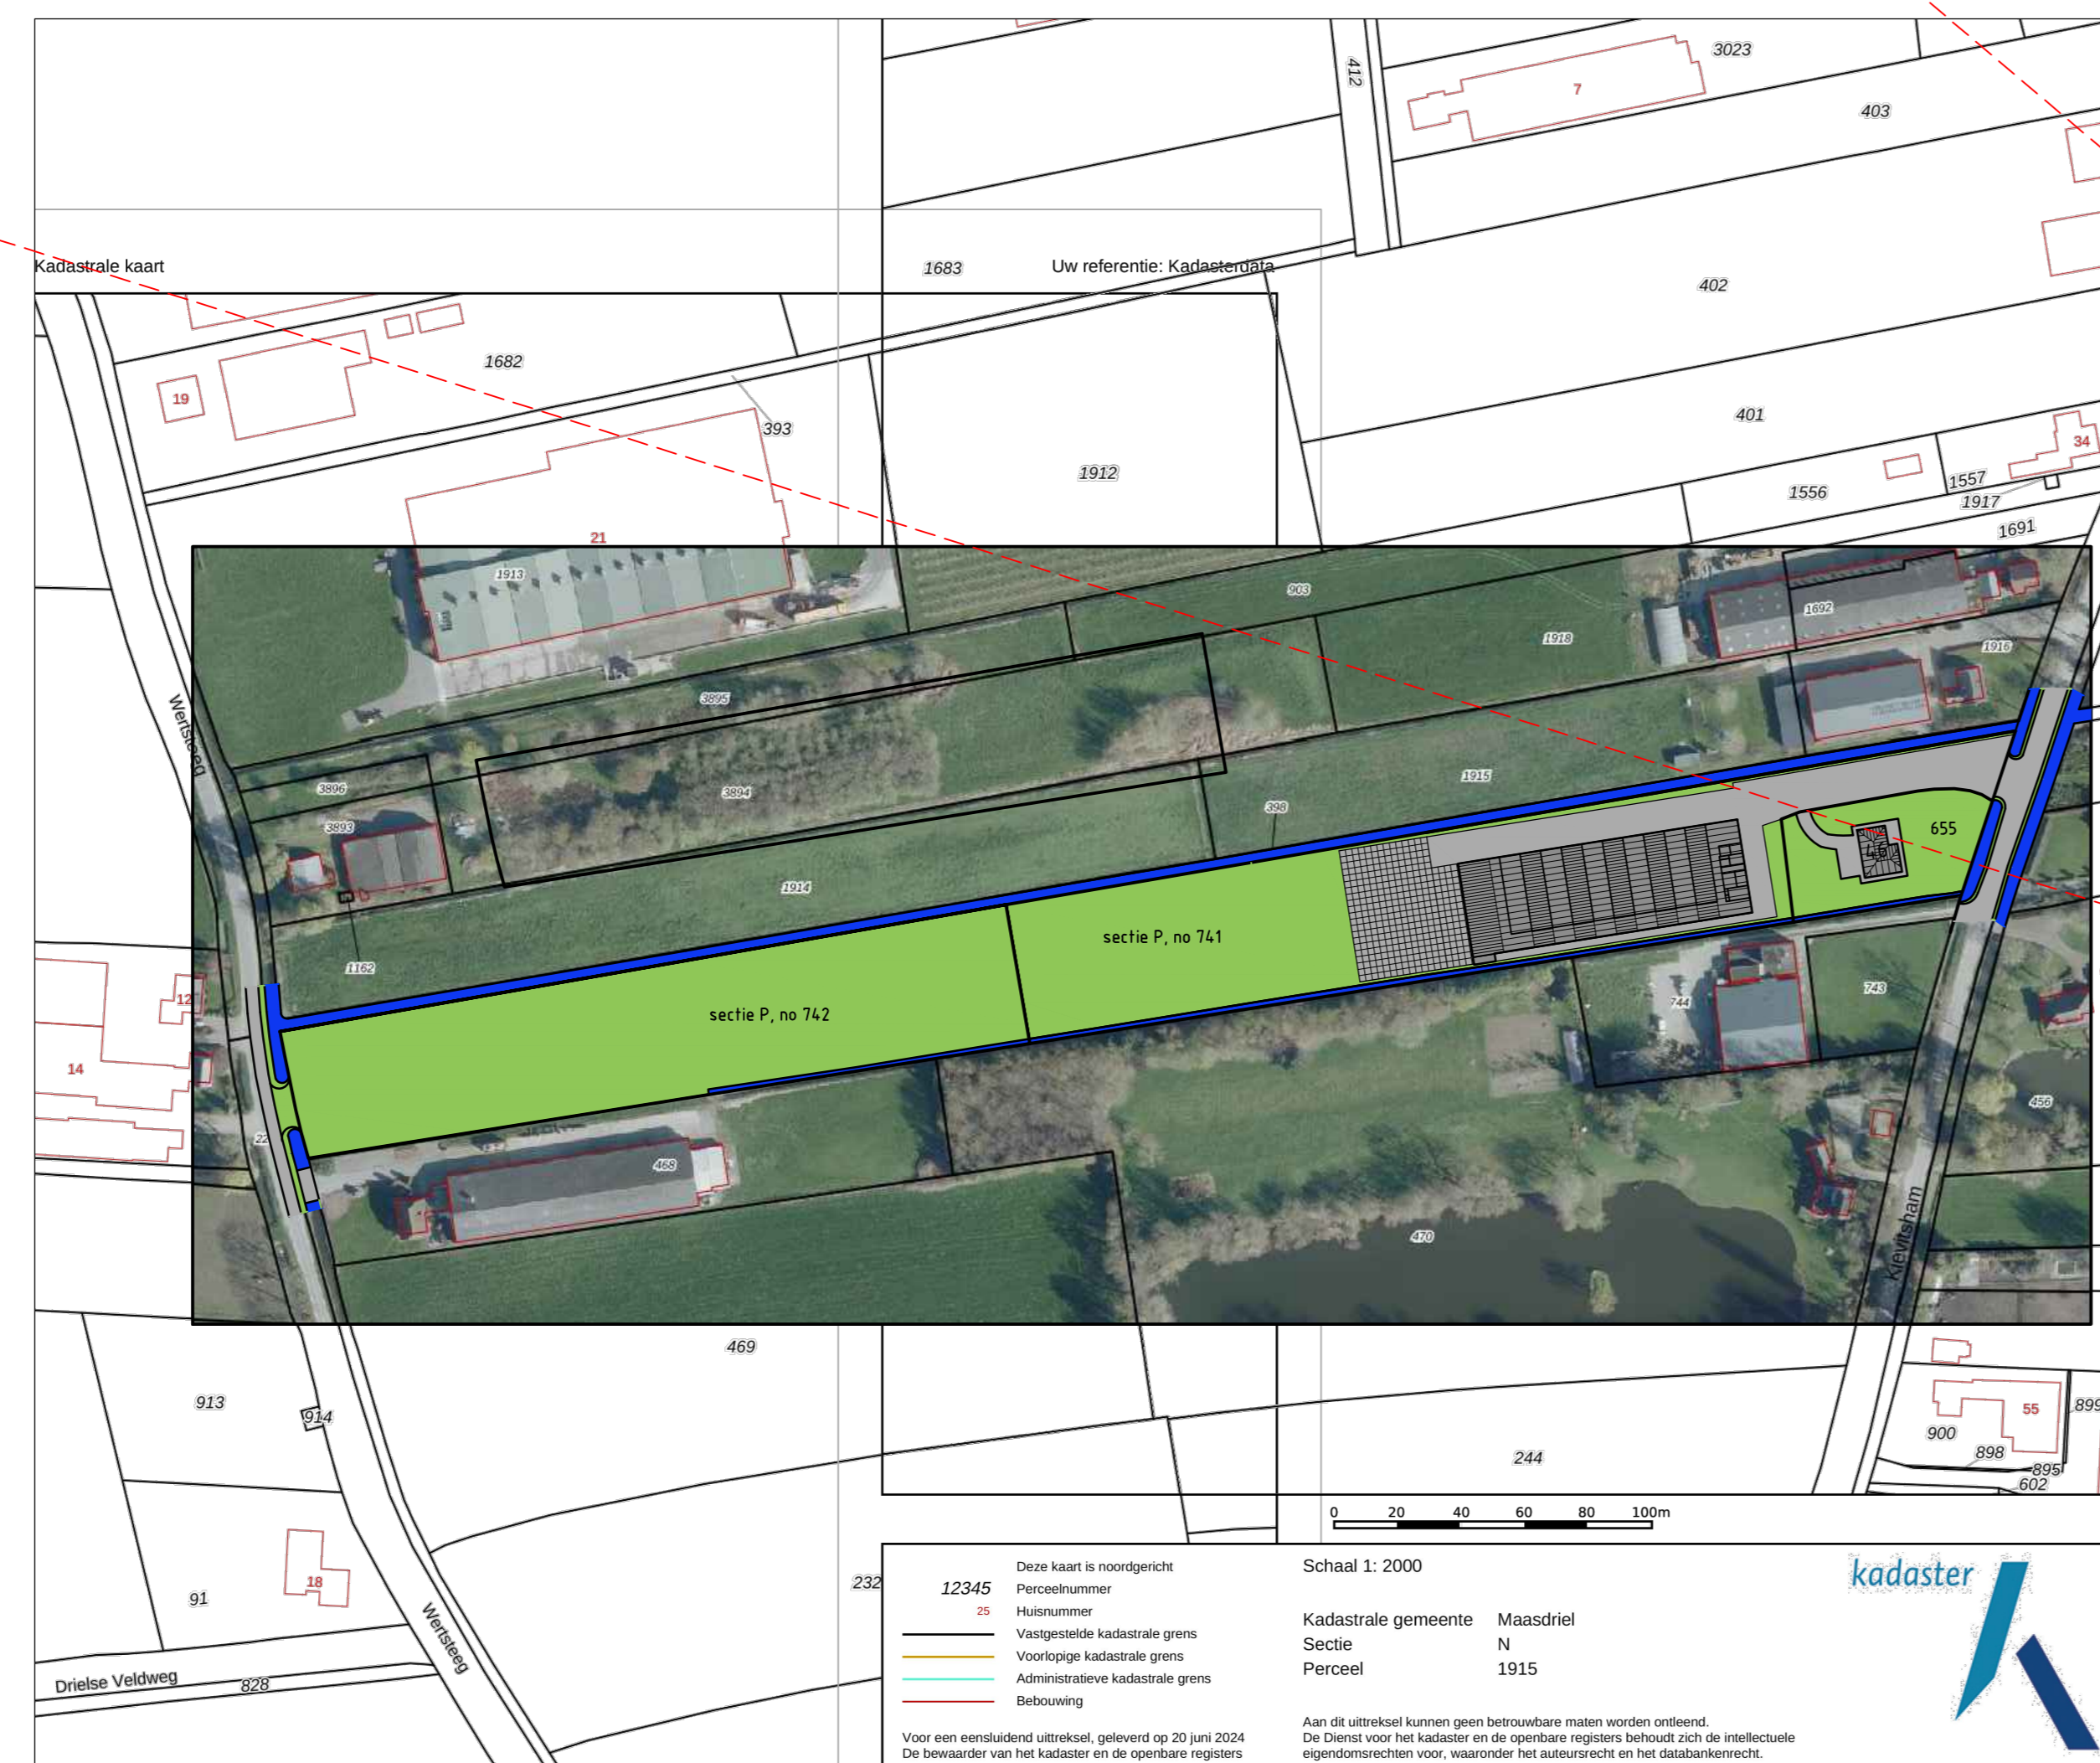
Kadastrale kaart

Uw referentie: Kadasterdata

3023
7
412
403
402
401
34
1683
1682
19
393
1912
1556
1557
1917
1691
21
1913
903
1692
1918
1916
3895
3896
3894
1915
398
3893
1914
655
46
sectie P, no 741
sectie P, no 742
1162
12
14
744
743
22
468
456
470
Wertsteeg
Kievitsham
469
913
914
244
55
899
900
898
895
602
91
18
232
Wertsteeg
Drielse Veldweg
828

0 20 40 60 80 100m

Deze kaart is noordgericht
12345 Perceelnummer
25 Huisnummer
Vastgestelde kadastrale grens
Voorlopige kadastrale grens
Administratieve kadastrale grens
Bebouwing

Voor een eensluidend uittreksel, geleverd op 20 juni 2024
De bewaarder van het kadaster en de openbare registers

Schaal 1: 2000

Kadastrale gemeente Maasdriel
Sectie N
Perceel 1915

Aan dit uittreksel kunnen geen betrouwbare maten worden ontleend.
De Dienst voor het kadaster en de openbare registers behoudt zich de intellectuele eigendomsrechten voor, waaronder het auteursrecht en het databankenrecht.

kadaster